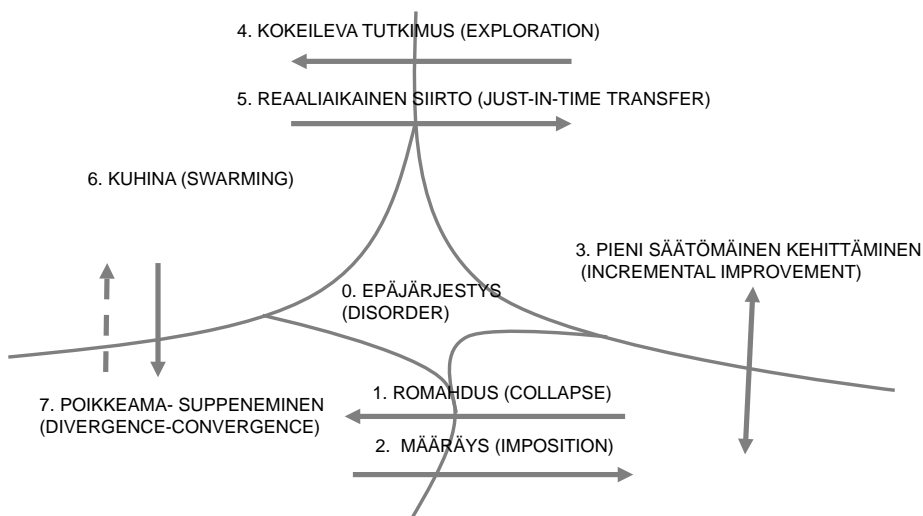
4. KOKEILEVA TUTKIMUS (EXPLORATION)

5. REAALIAIKAINEN SIIRTO (JUST-IN-TIME TRANSFER)

6. KUHINA (SWARMING)

3. PIENI SÄÄTÖMÄINEN KEHITTÄMINEN (INCREMENTAL IMPROVEMENT)

0. EPÄJÄRJESTYS (DISORDER)

1. ROMAHDUS (COLLAPSE)

7. POIKKEAMA- SUPPENEMINEN (DIVERGENCE-CONVERGENCE)

2. MÄÄRÄYS (IMPOSITION)